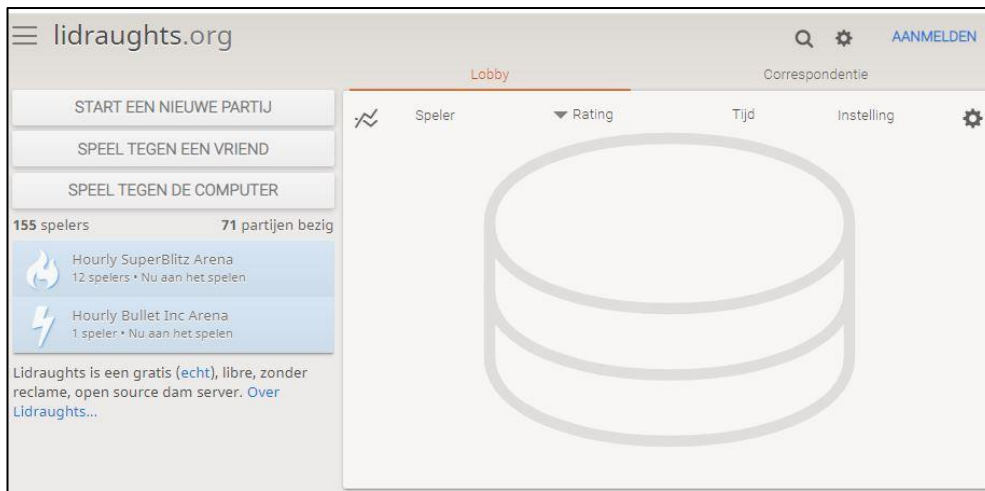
lidraughts.org

AANMELDEN

Lobby

Correspondentie

START EEN NIEUWE PARTIJ

SPEEL TEGEN EEN VRIEND

SPEEL TEGEN DE COMPUTER

155 spelers

71 partijen bezig

Hourly SuperBlitz Arena
12 spelers • Nu aan het spelen

Hourly Bullet Inc Arena
1 speler • Nu aan het spelen

Lidraughts is een gratis (echt), libre, zonder reclame, open source dam server. Over Lidraughts...

Speler

Rating

Tijd

Instelling